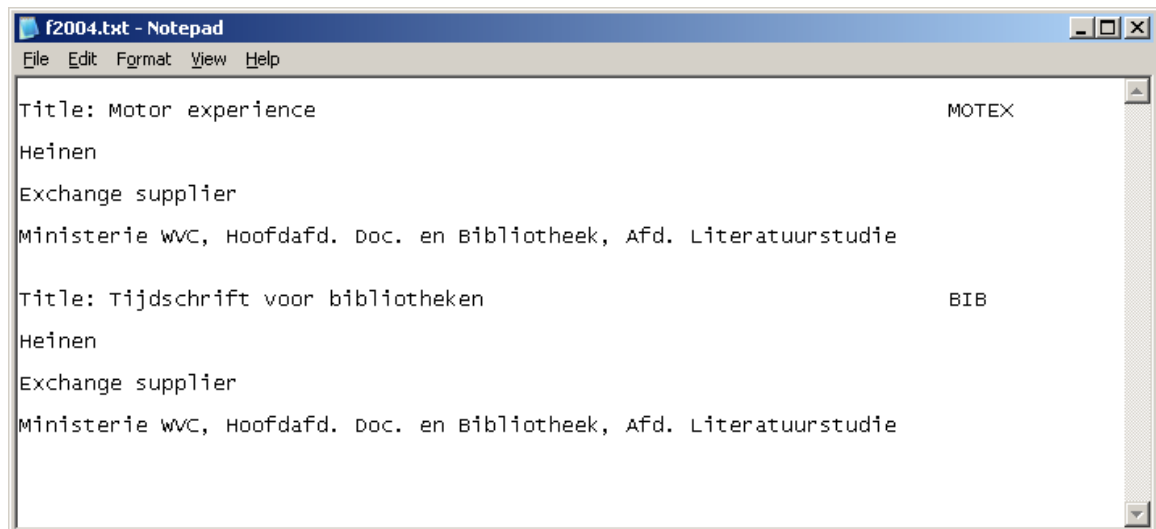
f2004.txt - Notepad
File Edit Format View Help

Title: Motor experience MOTEX

Heinen

Exchange supplier

Ministerie WVC, Hoofdafd. Doc. en Bibliotheek, Afd. Literatuurstudie

Title: Tijdschrift voor bibliotheken BIB

Heinen

Exchange supplier

Ministerie WVC, Hoofdafd. Doc. en Bibliotheek, Afd. Literatuurstudie